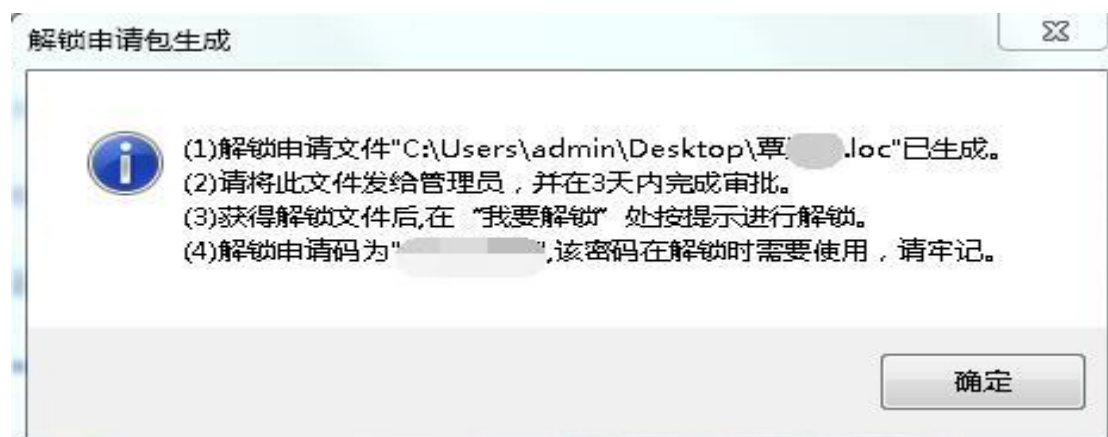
解锁申请包生成

(1)解锁申请文件"C:\Users\admin\Desktop\覃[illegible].loc"已生成。
(2)请将此文件发给管理员，并在3天内完成审批。
(3)获得解锁文件后,在“我要解锁”处按提示进行解锁。
(4)解锁申请码为"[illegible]",该密码在解锁时需要使用，请牢记。

确定